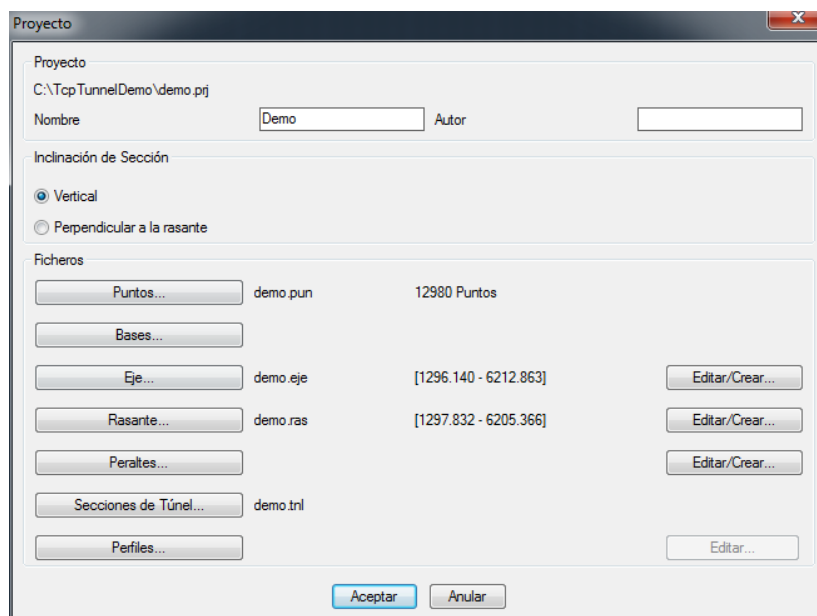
Proyecto

Proyecto
C:\TcpTunnelDemo\demo.prj
Nombre Demo Autor

Inclinación de Sección
Vertical
Perpendicular a la rasante

Ficheros
Puntos... demo.pun 12980 Puntos
Bases...
Eje... demo.eje [1296.140 - 6212.863] Editar/Crear...
Rasante... demo.ras [1297.832 - 6205.366] Editar/Crear...
Peraltes... Editar/Crear...
Secciones de Túnel... demo.tnl
Perfiles... Editar...

Aceptar Anular